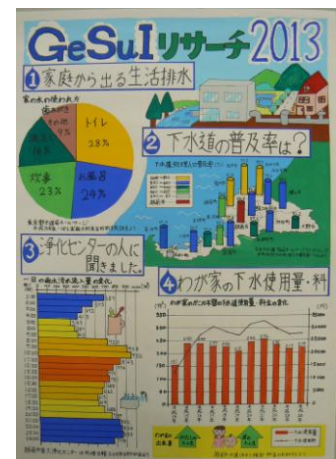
GeSuIリサーチ2013

1 家庭から出る生活排水

家の水の使われ方

トイレ 28%

お風呂 24%

炊事 23%

洗濯 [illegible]%

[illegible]

2 下水道の普及率は?

下水道の普及率の変化

3 浄化センターの人に聞きました。

1日の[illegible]

4 わが家の下水使用量・料

わが家の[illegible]

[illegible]